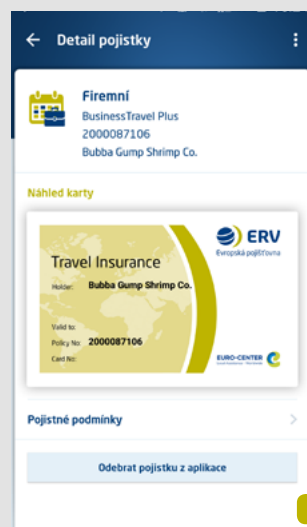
Detail pojistky

Firemní
BusinessTravel Plus
2000087106
Bubba Gump Shrimp Co.

Náhled karty

ERV
Evropská pojišťovna

Travel Insurance
Holder: Bubba Gump Shrimp Co.
Valid to:
Policy No: 2000087106
Card No:

EURO-CENTER

Pojistné podmínky

Odebrat pojistku z aplikace